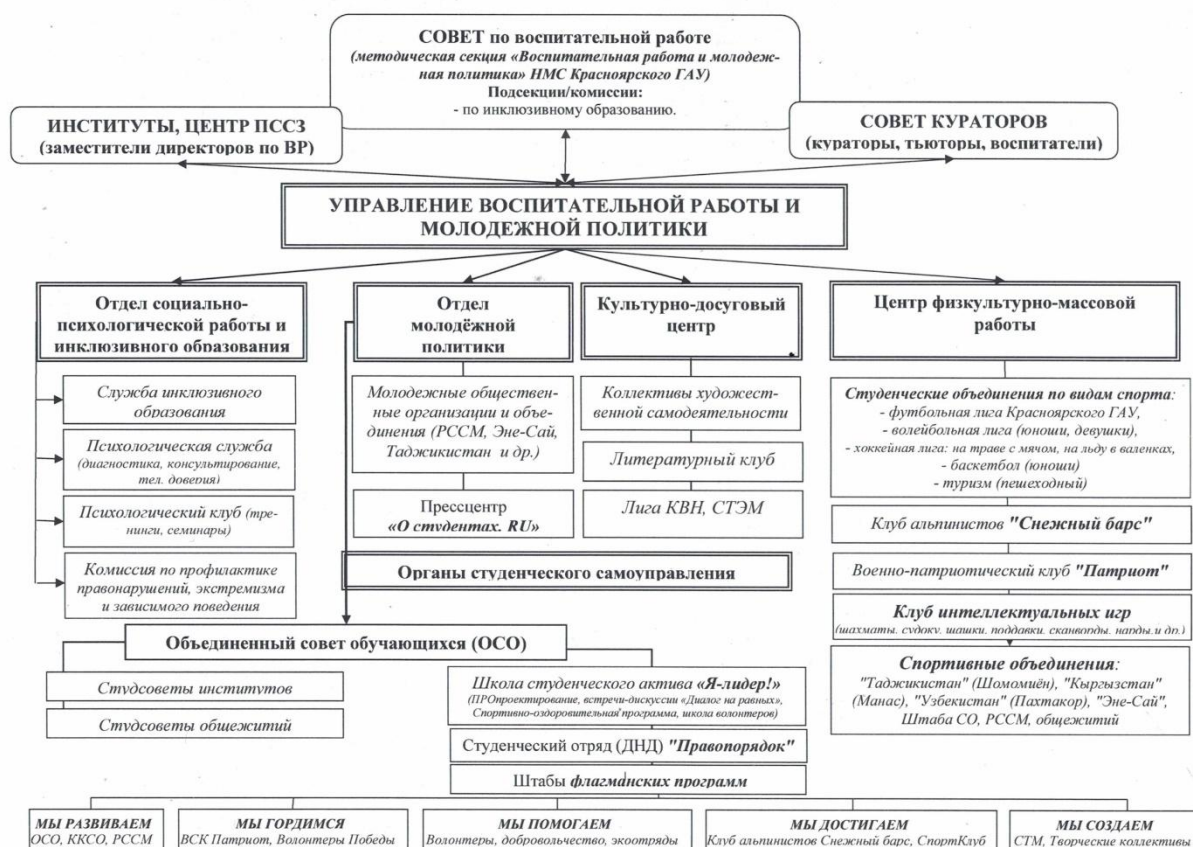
СОВЕТ по воспитательной работе
(методическая секция «Воспитательная работа и молодежная политика» НМС Красноярского ГАУ)
Подсекции/комиссии:
- по инклюзивному образованию.

ИНСТИТУТЫ, ЦЕНТР ПССЗ
(заместители директоров по ВР)

СОВЕТ КУРАТОРОВ
(кураторы, тьюторы, воспитатели)

УПРАВЛЕНИЕ ВОСПИТАТЕЛЬНОЙ РАБОТЫ И МОЛОДЕЖНОЙ ПОЛИТИКИ

Отдел социально-психологической работы и инклюзивного образования

Служба инклюзивного образования

Психологическая служба (диагностика, консультирование, тел. доверия)

Психологический клуб (тренинги, семинары)

Комиссия по профилактике правонарушений, экстремизма и зависимого поведения

Отдел молодёжной политики

Молодежные общественные организации и объединения (РССМ, Эне-Сай, Таджикистан и др.)

Прессцентр «О студентах. RU»

Культурно-досуговый центр

Коллективы художественной самодеятельности

Литературный клуб

Лига КВН, СТЭМ

Органы студенческого самоуправления

Центр физкультурно-массовой работы

Студенческие объединения по видам спорта:
- футбольная лига Красноярского ГАУ,
- волейбольная лига (юноши, девушки),
- хоккейная лига: на траве с мячом, на льду в валенках,
- баскетбол (юноши)
- туризм (пешеходный)

Клуб альпинистов "Снежный барс"

Военно-патриотический клуб "Патриот"

Клуб интеллектуальных игр
(шахматы, судоку, шашки, поддавки, сканворды, нарды и др.)

Спортивные объединения:
"Таджикистан" (Шомомиён), "Кыргызстан" (Манас), "Узбекистан" (Пахтакор), "Эне-Сай", Штаба СО, РССМ, общежитий

Объединенный совет обучающихся (ОСО)

Студсоветы институтов

Студсоветы общежитий

Школа студенческого актива «Я-лидер!»
(ПРОпроектирование, встречи-дискуссии «Диалог на равных», Спортивно-оздоровительная программа, школа волонтеров)

Студенческий отряд (ДНД) "Правопорядок"

Штабы флагманских программ

МЫ РАЗВИВАЕМ
ОСО, ККСО, РССМ

МЫ ГОРДИМСЯ
ВСК Патриот, Волонтеры Победы

МЫ ПОМОГАЕМ
Волонтеры, добровольчество, экоотряды

МЫ ДОСТИГАЕМ
Клуб альпинистов Снежный барс, СпортКлуб

МЫ СОЗДАЕМ
СТМ, Творческие коллективы